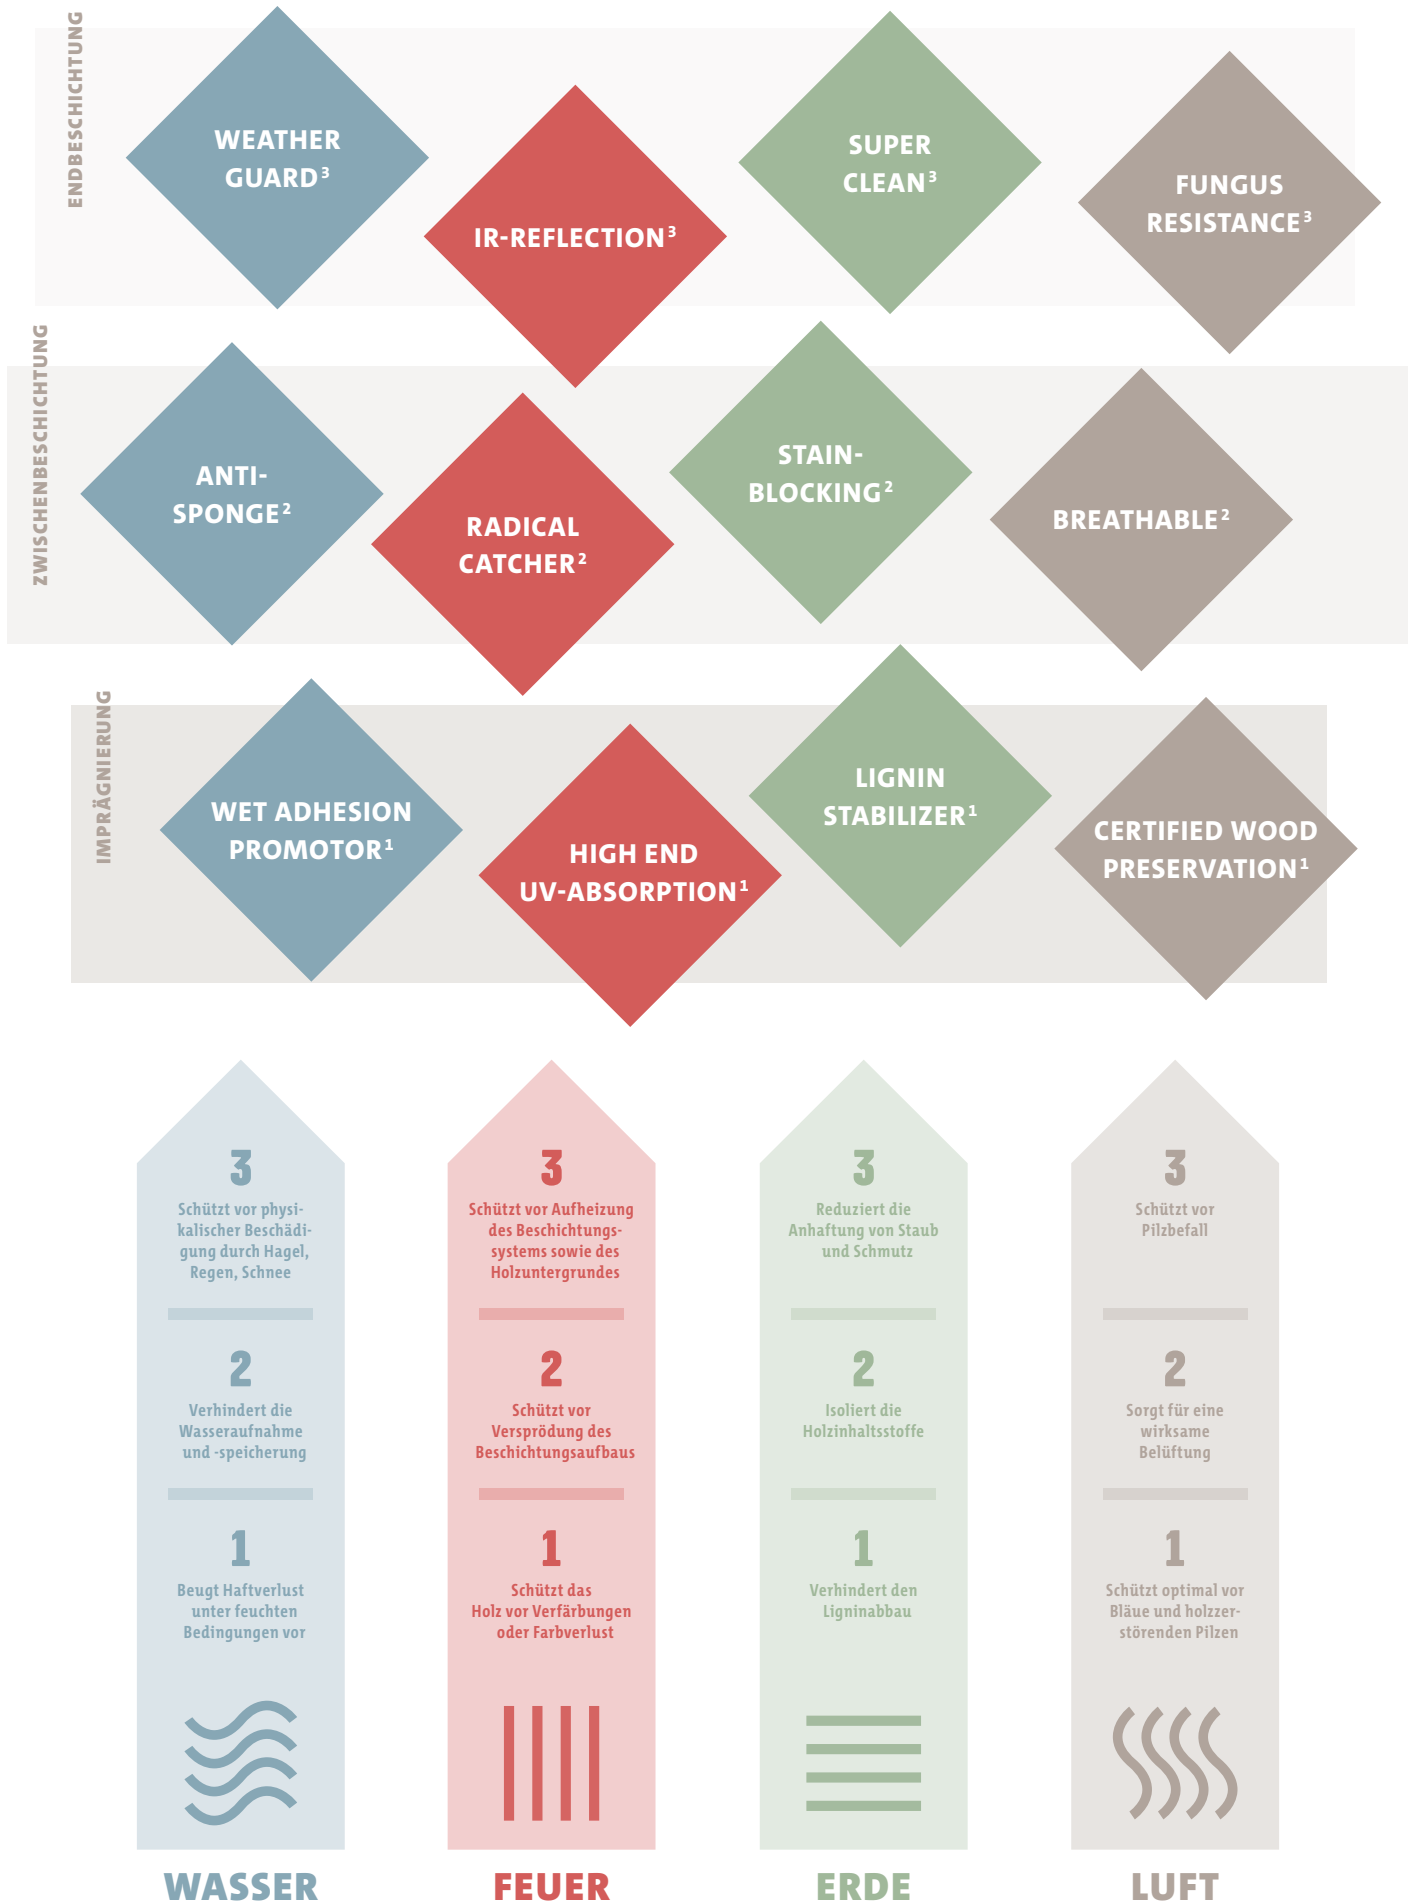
ENDBESCHICHTUNG

WEATHER GUARD$^3$

IR-REFLECTION$^3$

SUPER CLEAN$^3$

FUNGUS RESISTANCE$^3$

ZWISCHENBESCHICHTUNG

ANTI-SPONGE$^2$

RADICAL CATCHER$^2$

STAIN-BLOCKING$^2$

BREATHABLE$^2$

IMPRÄGNIERUNG

WET ADHESION PROMOTOR$^1$

HIGH END UV-ABSORPTION$^1$

LIGNIN STABILIZER$^1$

CERTIFIED WOOD PRESERVATION$^1$

3
Schützt vor physikalischer Beschädigung durch Hagel, Regen, Schnee

2
Verhindert die Wasseraufnahme und -speicherung

1
Beugt Haftverlust unter feuchten Bedingungen vor

WASSER

3
Schützt vor Aufheizung des Beschichtungssystems sowie des Holzuntergrundes

2
Schützt vor Versprödung des Beschichtungsaufbaus

1
Schützt das Holz vor Verfärbungen oder Farbverlust

FEUER

3
Reduziert die Anhaftung von Staub und Schmutz

2
Isoliert die Holzinhaltsstoffe

1
Verhindert den Ligninabbau

ERDE

3
Schützt vor Pilzbefall

2
Sorgt für eine wirksame Belüftung

1
Schützt optimal vor Bläue und holzzerstörenden Pilzen

LUFT